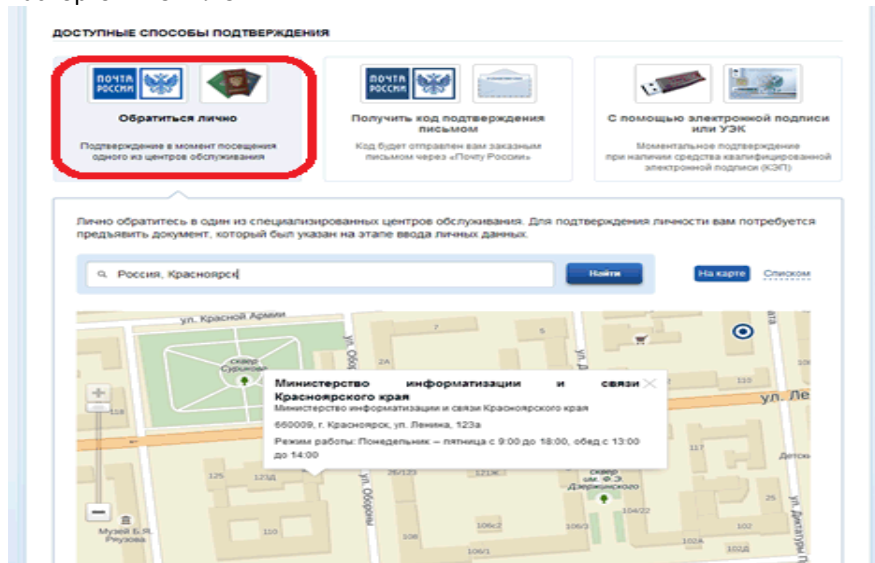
ДОСТУПНЫЕ СПОСОБЫ ПОДТВЕРЖДЕНИЯ

ПОЧТА РОССИИ

Обратиться лично

Подтверждение в момент посещения одного из центров обслуживания

ПОЧТА РОССИИ

Получить код подтверждения письмом

Код будет отправлен вам заказным письмом через «Почту России»

С помощью электронной подписи или УЭК

Моментальное подтверждение при наличии средства квалифицированной электронной подписи (КЭП)

Лично обратитесь в один из специализированных центров обслуживания. Для подтверждения личности вам потребуется предъявить документ, который был указан на этапе ввода личных данных.

Россия, Красноярск

Найти

На карте

Списком

ул. Красной Армии

сквер Сурикова

ул. Обороны

ул. Ле

Министерство информатизации и связи Красноярского края

Министерство информатизации и связи Красноярского края

660009, г. Красноярск, ул. Ленина, 123а

Режим работы: Понедельник – пятница с 9:00 до 18:00, обед с 13:00 до 14:00

7

2А

125

123Д

26/123

сквер им. Ф. Э. Дзержинского

104/22

Детск

22

Музей Б.Я. Рязова

110

108

106/2

106/3

106/1

102А

102Д

ул. Диктатуры